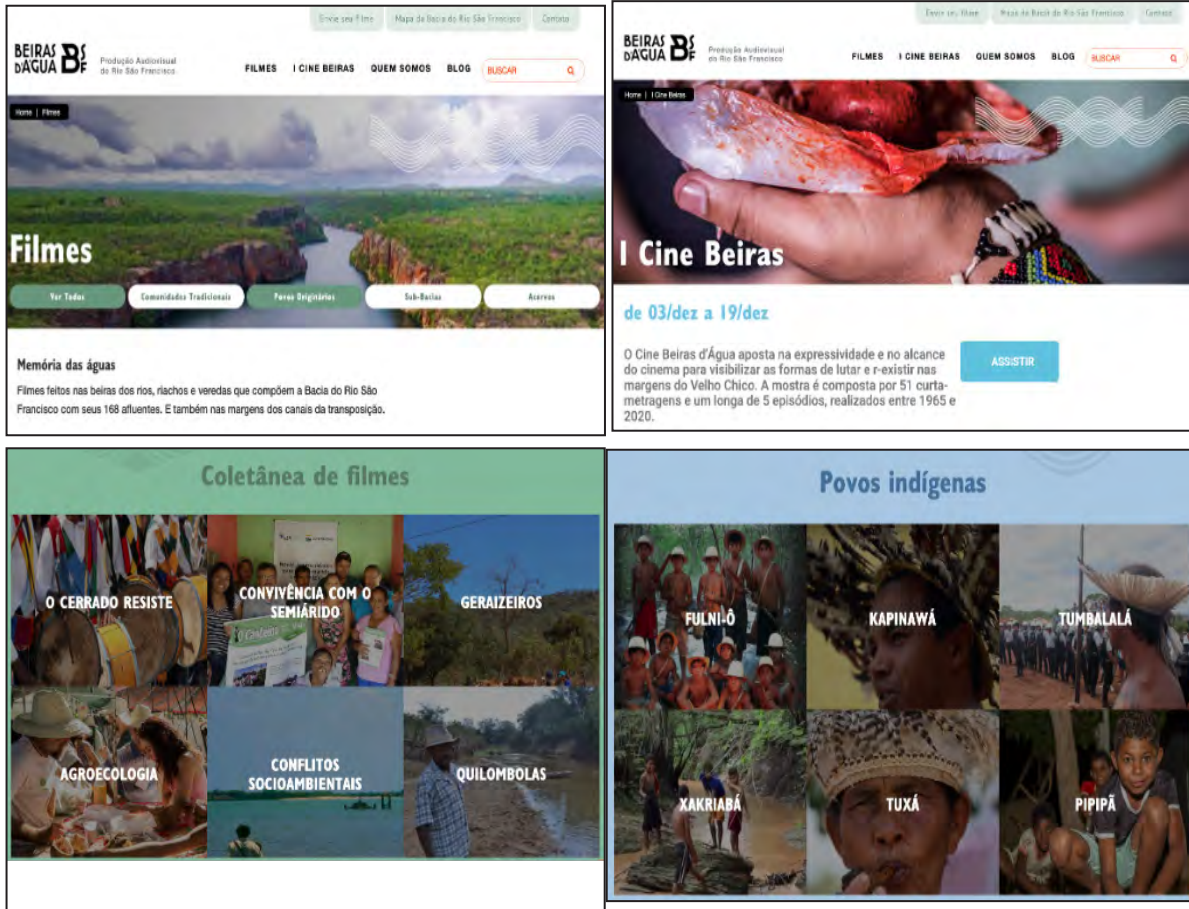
Envie seu Filme | Mapa da Bacia do Rio São Francisco | Contato

BEIRAS D'ÁGUA BSF Produção Audiovisual do Rio São Francisco

FILMES | I CINE BEIRAS | QUEM SOMOS | BLOG | BUSCAR

Home | Filmes

Filmes

Ver Todos | Comunidades Tradicionais | Povos Originários | Sub-Bacias | Acervos

Memória das águas

Filmes feitos nas beiras dos rios, riachos e veredas que compõem a Bacia do Rio São Francisco com seus 168 afluentes. E também nas margens dos canais da transposição.

Envie seu filme | Mapa da Bacia do Rio São Francisco | Contato

BEIRAS D'ÁGUA BSF Produção Audiovisual do Rio São Francisco

FILMES | I CINE BEIRAS | QUEM SOMOS | BLOG | BUSCAR

Home | I Cine Beiras

I Cine Beiras

de 03/dez a 19/dez

O Cine Beiras d'Água aposta na expressividade e no alcance do cinema para visibilizar as formas de lutar e r-existir nas margens do Velho Chico. A mostra é composta por 51 curtametragens e um longa de 5 episódios, realizados entre 1965 e 2020.

ASSISTIR

Coletânea de filmes

O CERRADO RESISTE
CONVIVÊNCIA COM O SEMIÁRIDO
GERAIZEIROS
AGROECOLOGIA
CONFLITOS SOCIOAMBIENTAIS
QUILOMBOLAS

Povos indígenas

FULNI-Ô
KAPINAWÁ
TUMBALALÁ
XAKRIABÁ
TUXÁ
PIPIPÃ